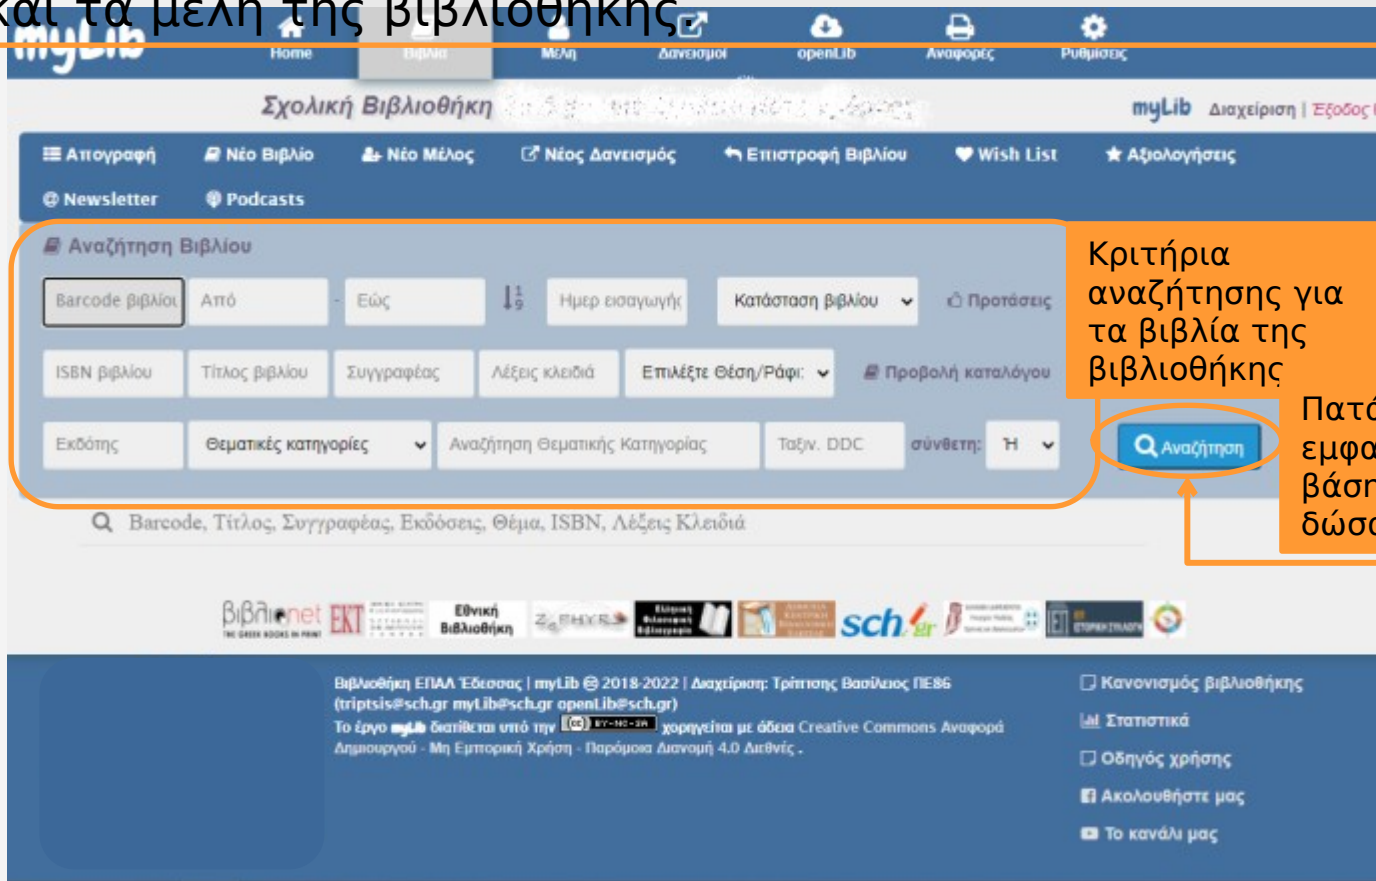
και τα μέλη της βιβλιοθήκης

myLib Home Βιβλία Μέλη Δανεισμοί openLib Αναφορές Ρυθμίσεις

Σχολική Βιβλιοθήκη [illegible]

myLib Διαχείριση | Έξοδος

Απογραφή Νέο Βιβλίο Νέο Μέλος Νέος Δανεισμός Επιστροφή Βιβλίου Wish List Αξιολογήσεις

Newsletter Podcasts

Αναζήτηση Βιβλίου

Barcode βιβλίου Από - Εώς Ημερ εισαγωγής Κατάσταση βιβλίου Προτάσεις

ISBN βιβλίου Τίτλος βιβλίου Συγγραφέας Λέξεις κλειδιά Επιλέξτε Θέση/Ράφι: Προβολή καταλόγου

Εκδότης Θεματικές κατηγορίες Αναζήτηση Θεματικής Κατηγορίας Ταξιν. DDC σύνθετη: Η

Αναζήτηση

Κριτήρια αναζήτησης για τα βιβλία της βιβλιοθήκης

Πατώ εμφα βάση δώσα

Barcode, Τίτλος, Συγγραφέας, Εκδόσεις, Θέμα, ISBN, Λέξεις Κλειδιά

Βιβλιοnet EKT Εθνική Βιβλιοθήκη sch.gr

Βιβλιοθήκη ΕΠΑΛ Έδεσσας | myLib © 2018-2022 | Διαχείριση: Τρίπτσης Βασίλειος ΠΕ86 (triptsis@sch.gr myLib@sch.gr openLib@sch.gr)
Το έργο myLib διατίθεται υπό την BY-NC-SA χορηγείται με άδεια Creative Commons Αναφορά Δημιουργού - Μη Εμπορική Χρήση - Παρόμοια Διανομή 4.0 Διεθνές .

Κανονισμός βιβλιοθήκης
Στατιστικά
Οδηγός χρήσης
Ακολουθήστε μας
Το κανάλι μας